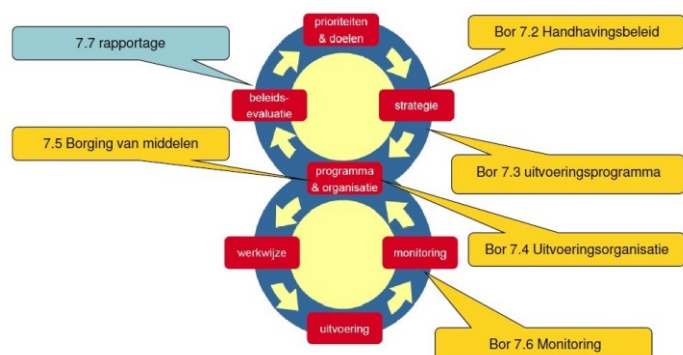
7.7 rapportage

prioriteiten & doelen

Bor 7.2 Handhavingsbeleid

beleids-evaluatie

strategie

7.5 Borging van middelen

programma & organisatie

Bor 7.3 uitvoeringsprogramma

werkwijze

monitoring

Bor 7.4 Uitvoeringsorganisatie

uitvoering

Bor 7.6 Monitoring